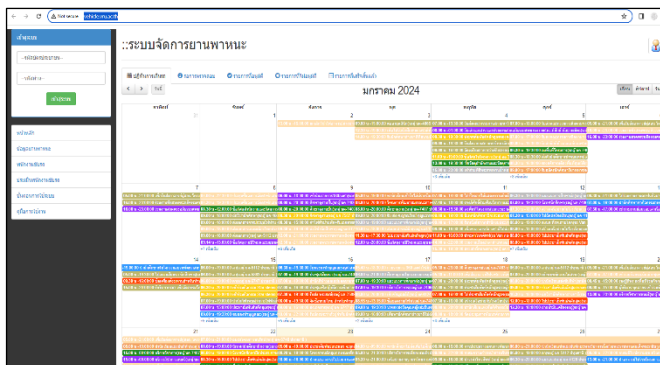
Not secure

เข้าระบบ

-รหัสประจำตัวประชาชน-

-รหัสผ่าน-

เข้าสู่ระบบ

หน้าแรก

ข้อมูลยานพาหนะ

สถิติการใช้รถ

แบบฟอร์มขอใช้ยานพาหนะ

ปฏิทินการใช้ยานพาหนะ

คู่มือการใช้งาน

::ระบบจัดการยานพาหนะ

ปฏิทินการใช้รถ

รายการรออนุมัติ

รายการอนุมัติ

รายการไม่อนุมัติ

รายการที่ยกเลิก

< > วันนี้

มกราคม 2024

เดือน สัปดาห์

| อาทิตย์ | จันทร์ | อังคาร | พุธ | พฤหัสบดี | ศุกร์ | เสาร์ |
|---|---|---|---|---|---|---|
| 31 | 1 | 2 | 3 | 4 | 5 | 6 |
| 7 | 8 | 9 | 10 | 11 | 12 | 13 |
| 14 | 15 | 16 | 17 | 18 | 19 | 20 |
| 21 | 22 | 23 | 24 | 25 | 26 | 27 |

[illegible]